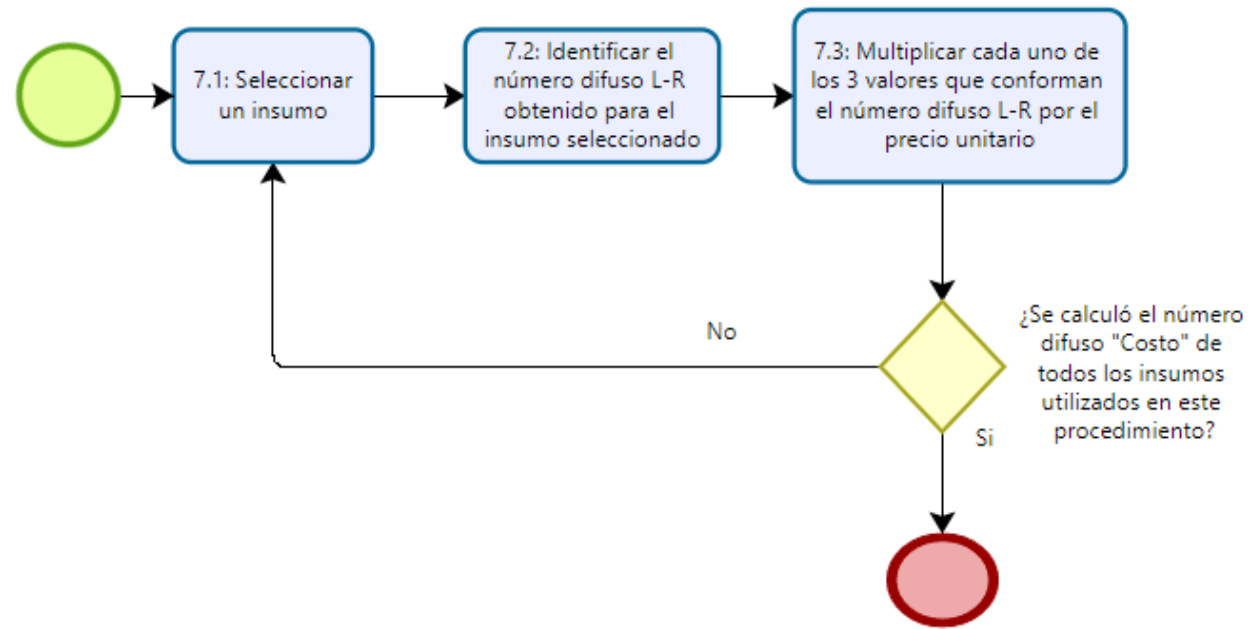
7.1: Seleccionar un insumo

7.2: Identificar el número difuso L-R obtenido para el insumo seleccionado

7.3: Multiplicar cada uno de los 3 valores que conforman el número difuso L-R por el precio unitario

No

¿Se calculó el número difuso "Costo" de todos los insumos utilizados en este procedimiento?

Si